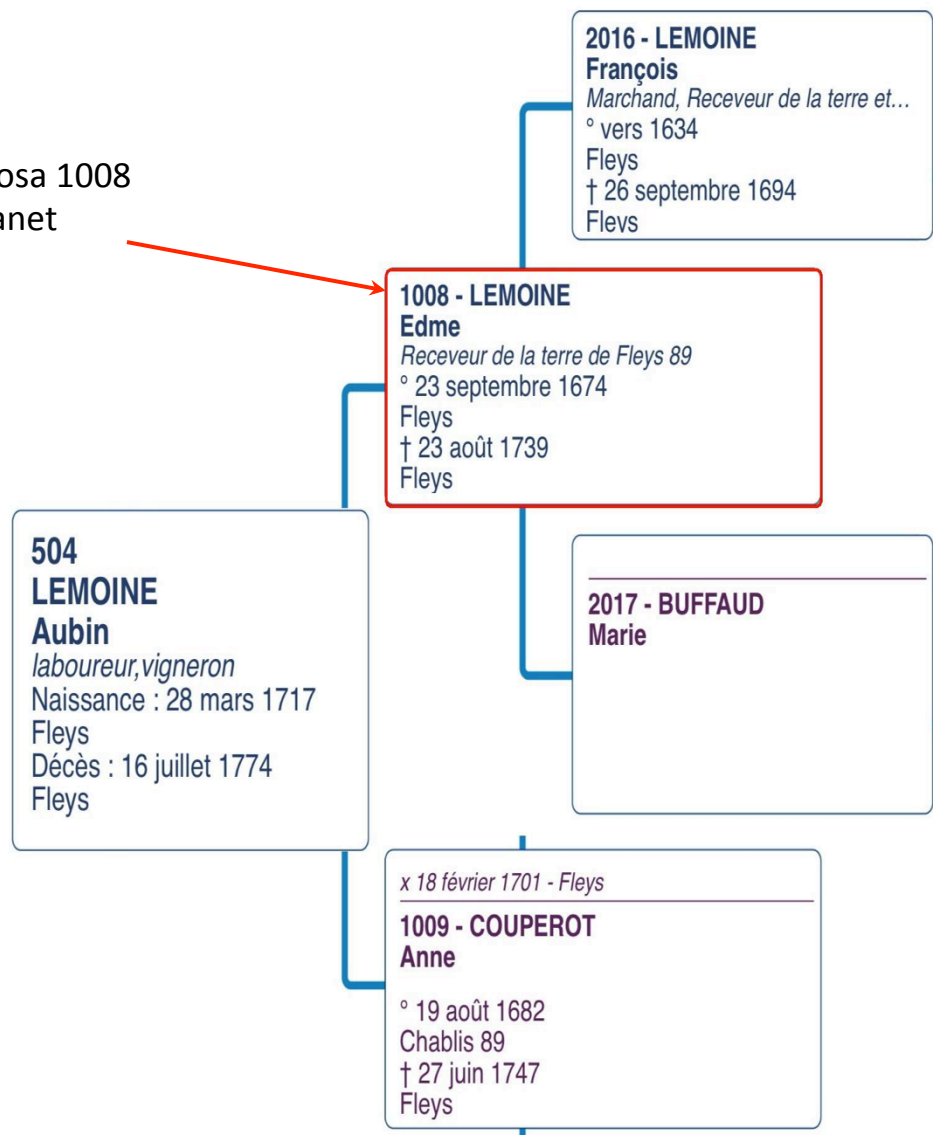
osa 1008
anet

2016 - LEMOINE
François
Marchand, Receveur de la terre et...
° vers 1634
Fleys
† 26 septembre 1694
Fleys

1008 - LEMOINE
Edme
Receveur de la terre de Fleys 89
° 23 septembre 1674
Fleys
† 23 août 1739
Fleys

504
LEMOINE
Aubin
laboureur,vigneron
Naissance : 28 mars 1717
Fleys
Décès : 16 juillet 1774
Fleys

2017 - BUFFAUD
Marie

x 18 février 1701 - Fleys
1009 - COUPEROT
Anne
° 19 août 1682
Chablis 89
† 27 juin 1747
Fleys